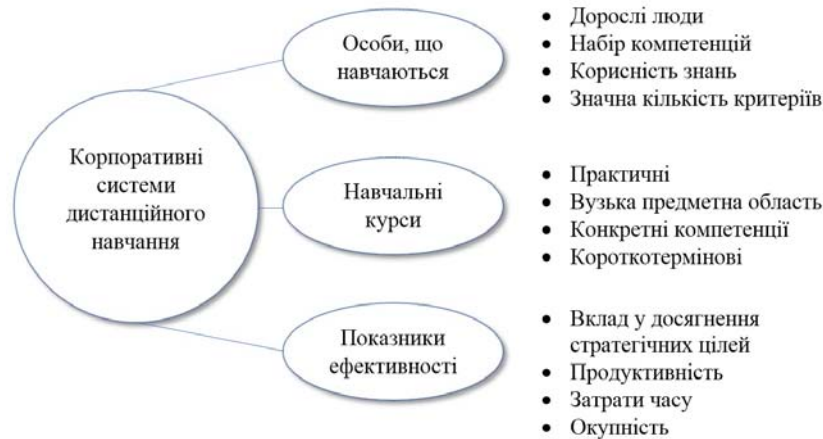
Корпоративні системи дистанційного навчання

Особи, що навчаються

- Дорослі люди
- Набір компетенцій
- Корисність знань
- Значна кількість критеріїв

Навчальні курси

- Практичні
- Вузька предметна область
- Конкретні компетенції
- Короткотермінові

Показники ефективності

- Вклад у досягнення стратегічних цілей
- Продуктивність
- Затрати часу
- Окупність